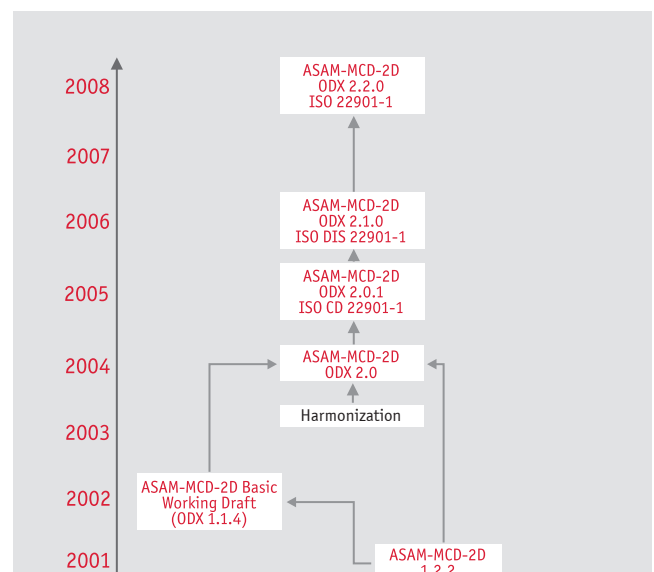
2008

ASAM-MCD-2D
ODX 2.2.0
ISO 22901-1

2007

2006

ASAM-MCD-2D
ODX 2.1.0
ISO DIS 22901-1

2005

ASAM-MCD-2D
ODX 2.0.1
ISO CD 22901-1

2004

ASAM-MCD-2D
ODX 2.0

Harmonization

2003

2002

ASAM-MCD-2D Basic
Working Draft
(ODX 1.1.4)

2001

ASAM-MCD-2D
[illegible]